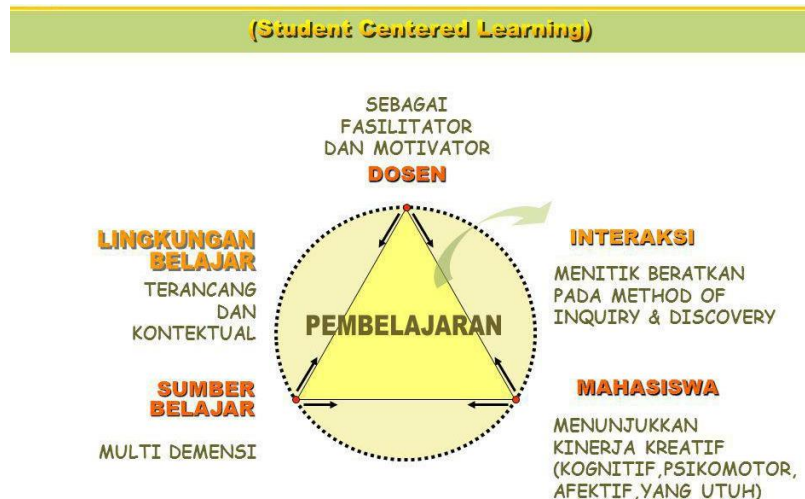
(Student Centered Learning)

SEBAGAI FASILITATOR DAN MOTIVATOR

DOSEN

LINGKUNGAN BELAJAR

TERANCANG DAN KONTEKTUAL

INTERAKSI

MENITIK BERATKAN PADA METHOD OF INQUIRY & DISCOVERY

PEMBELAJARAN

SUMBER BELAJAR

MULTI DEMENSI

MAHASISWA

MENUNJUKKAN KINERJA KREATIF (KOGNITIF,PSIKOMOTOR, AFEKTIF,YANG UTUH)